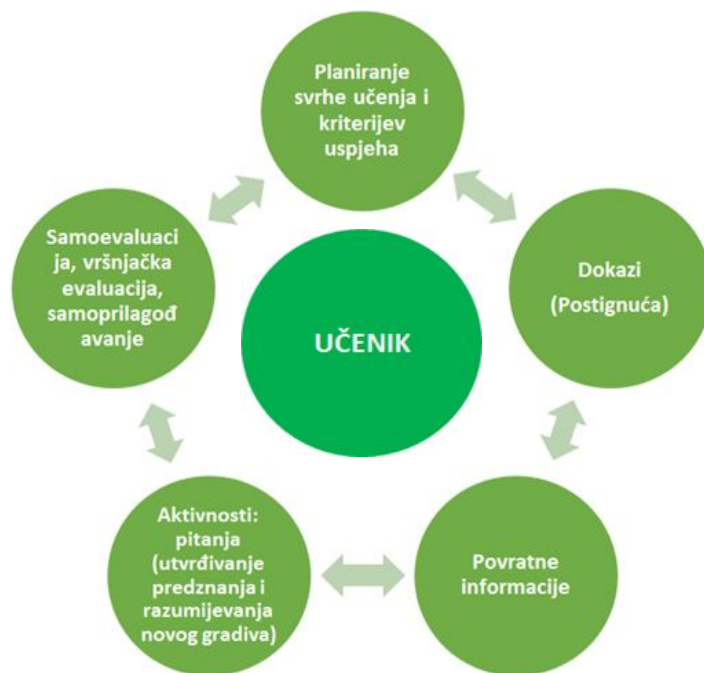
Planiranje svrhe učenja i kriterijev uspjeha

Dokazi
(Postignuća)

Povratne informacije

Aktivnosti: pitanja (utvrđivanje predznanja i razumijevanja novog gradiva)

Samoevaluaci ja, vršnjačka evaluacija, samoprilagođ avanje

UČENIK